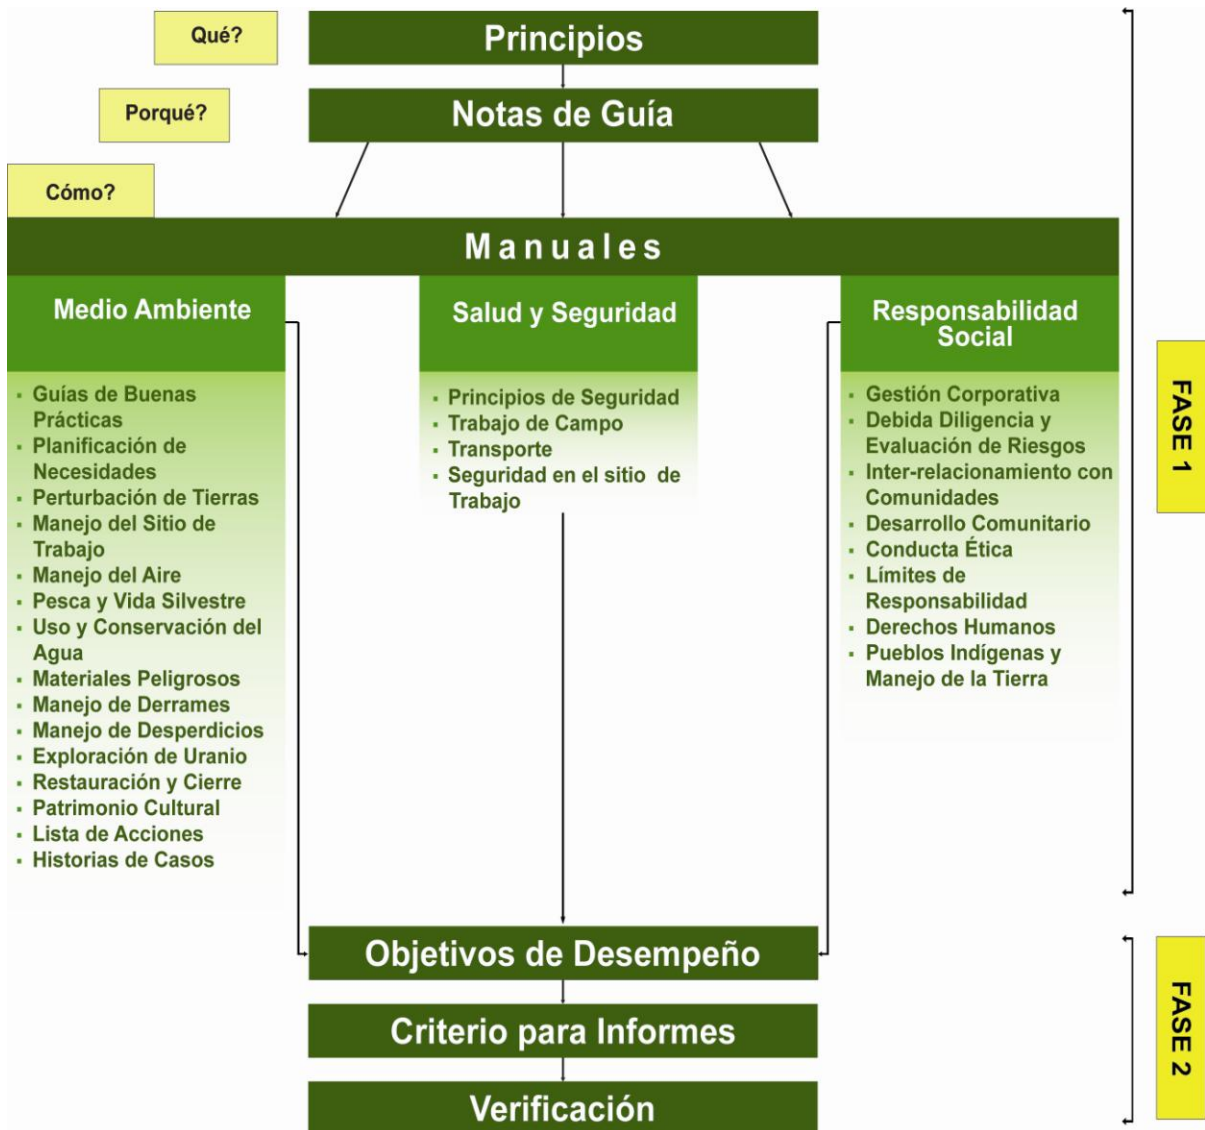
Qué?

Principios

Porqué?

Notas de Guía

Cómo?

Manuales

Medio Ambiente

- Guías de Buenas Prácticas
- Planificación de Necesidades
- Perturbación de Tierras
- Manejo del Sitio de Trabajo
- Manejo del Aire
- Pesca y Vida Silvestre
- Uso y Conservación del Agua
- Materiales Peligrosos
- Manejo de Derrames
- Manejo de Desperdicios
- Exploración de Uranio
- Restauración y Cierre
- Patrimonio Cultural
- Lista de Acciones
- Historias de Casos

Salud y Seguridad

- Principios de Seguridad
- Trabajo de Campo
- Transporte
- Seguridad en el sitio de Trabajo

Responsabilidad Social

- Gestión Corporativa
- Debida Diligencia y Evaluación de Riesgos
- Inter-relacionamiento con Comunidades
- Desarrollo Comunitario
- Conducta Ética
- Límites de Responsabilidad
- Derechos Humanos
- Pueblos Indígenas y Manejo de la Tierra

FASE 1

Objetivos de Desempeño

Criterio para Informes

Verificación

FASE 2